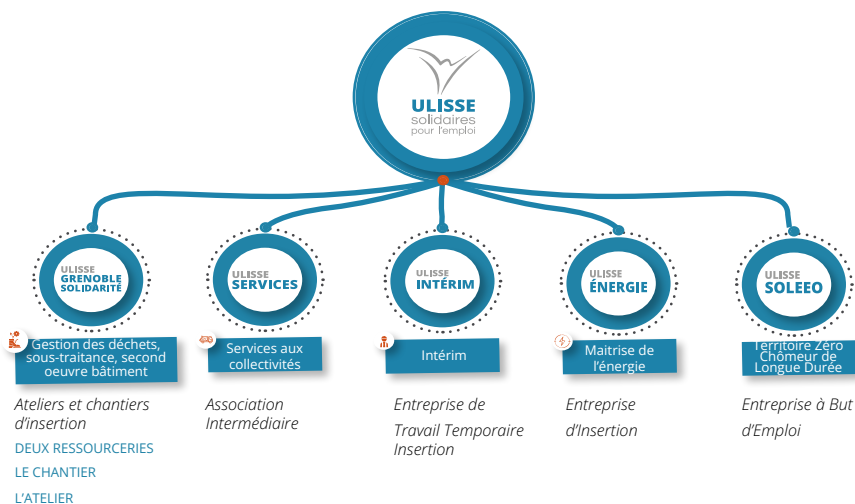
ULISSE
solidaires
pour l'emploi

ULISSE
GRENOBLE
SOLIDARITÉ

Gestion des déchets, sous-traitance, second oeuvre bâtiment

Ateliers et chantiers d'insertion

DEUX RESSOURCERIES

LE CHANTIER

L'ATELIER

ULISSE
SERVICES

Services aux collectivités

Association Intermédiaire

ULISSE
INTÉRIM

Intérim

Entreprise de Travail Temporaire Insertion

ULISSE
ÉNERGIE

Maitrise de l'énergie

Entreprise d'Insertion

ULISSE
SOLEEO

Territoire Zéro Chômeur de Longue Durée

Entreprise à But d'Emploi